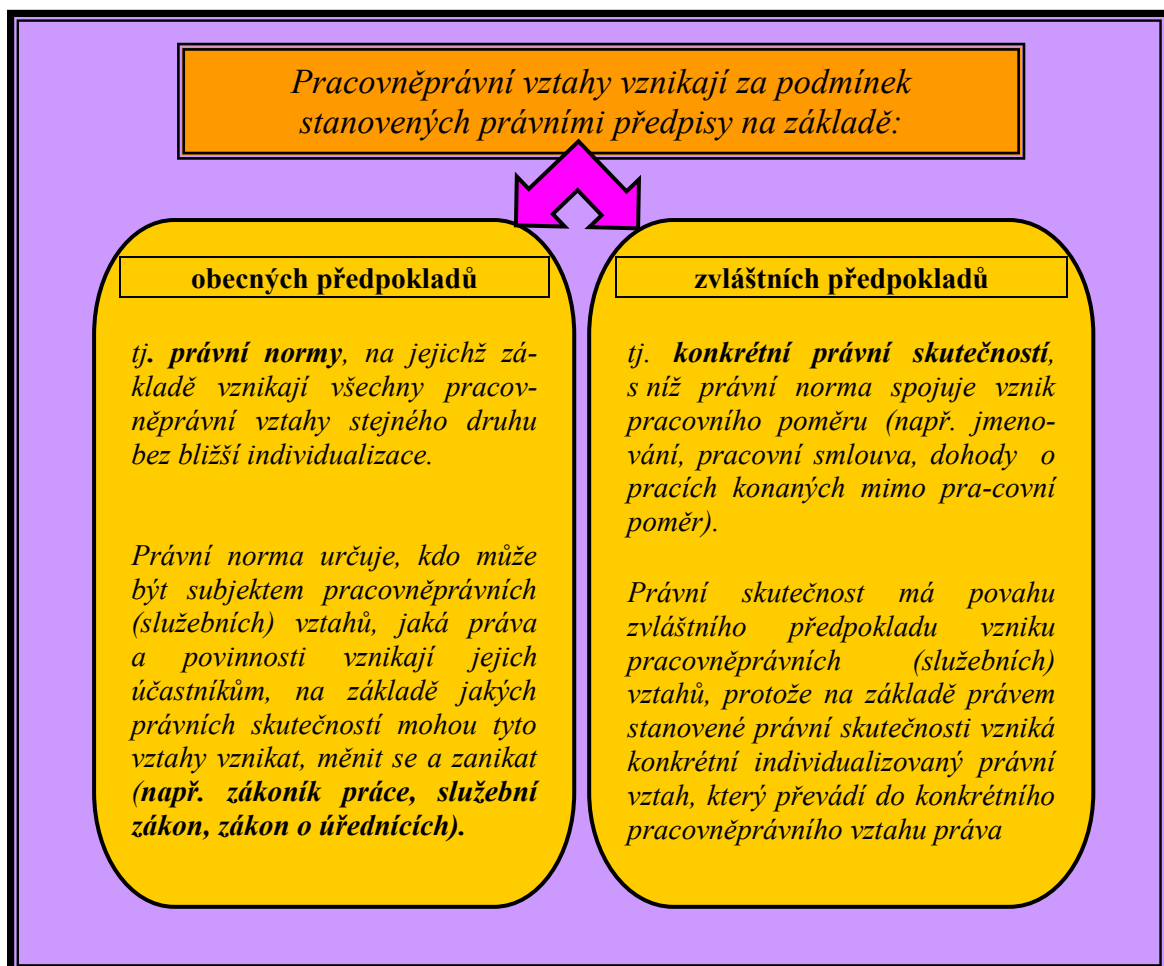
Pracovněprávní vztahy vznikají za podmínek stanovených právními předpisy na základě:

obecných předpokladů

tj. právní normy, na jejichž základě vznikají všechny pracovněprávní vztahy stejného druhu bez bližší individualizace.

Právní norma určuje, kdo může být subjektem pracovněprávních (služebních) vztahů, jaká práva a povinnosti vznikají jejich účastníkům, na základě jakých právních skutečností mohou tyto vztahy vznikat, měnit se a zanikat (např. zákoník práce, služební zákon, zákon o úřednících).

zvláštních předpokladů

tj. konkrétní právní skutečností, s níž právní norma spojuje vznik pracovního poměru (např. jmenování, pracovní smlouva, dohody o pracích konaných mimo pra-covní poměr).

Právní skutečnost má povahu zvláštního předpokladu vzniku pracovněprávních (služebních) vztahů, protože na základě právem stanovené právní skutečnosti vzniká konkrétní individualizovaný právní vztah, který převádí do konkrétního pracovněprávního vztahu práva